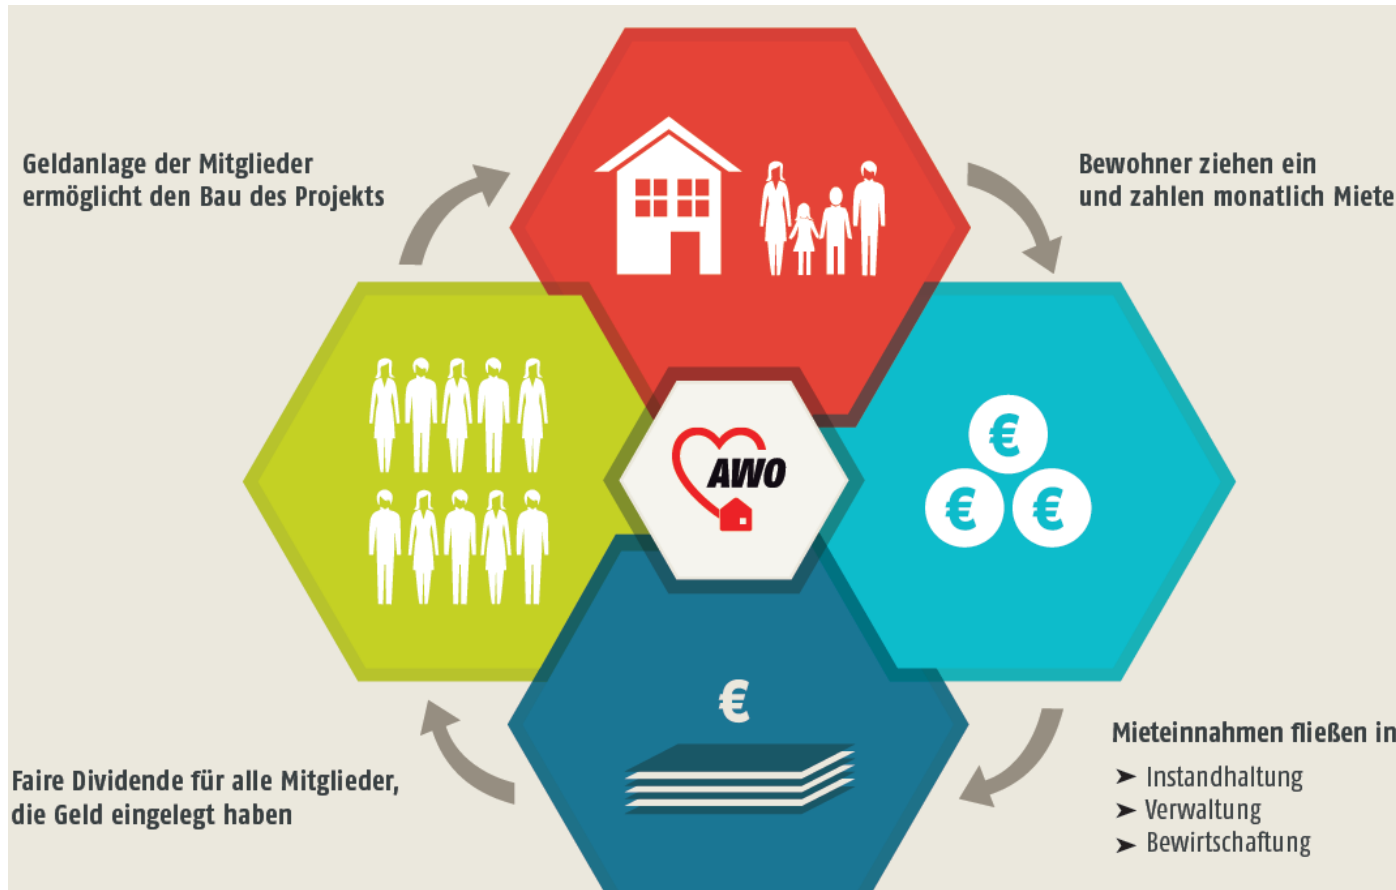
Geldanlage der Mitglieder ermöglicht den Bau des Projekts

Bewohner ziehen ein und zahlen monatlich Miete

AWO

€

€

€

€

Faire Dividende für alle Mitglieder, die Geld eingelegt haben

Mieteinnahmen fließen in

➤ Instandhaltung
➤ Verwaltung
➤ Bewirtschaftung